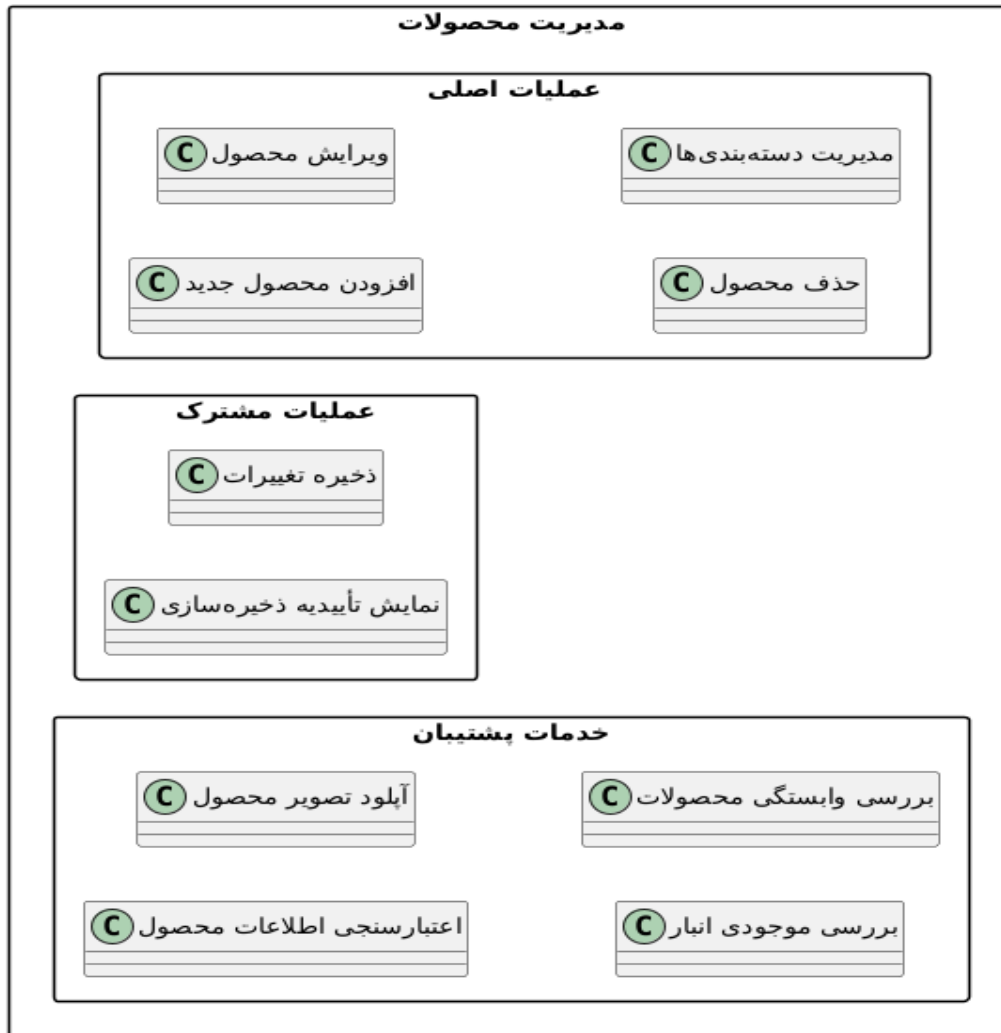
مدیریت محصولات

عملیات اصلی

C مدیریت دسته‌بندی‌ها

C ویرایش محصول

C حذف محصول

C افزودن محصول جدید

عملیات مشترک

C ذخیره تغییرات

C نمایش تأییدیه ذخیره‌سازی

خدمات پشتیبان

C بررسی وابستگی محصولات

C آپلود تصویر محصول

C بررسی موجودی انبار

C اعتبارسنجی اطلاعات محصول